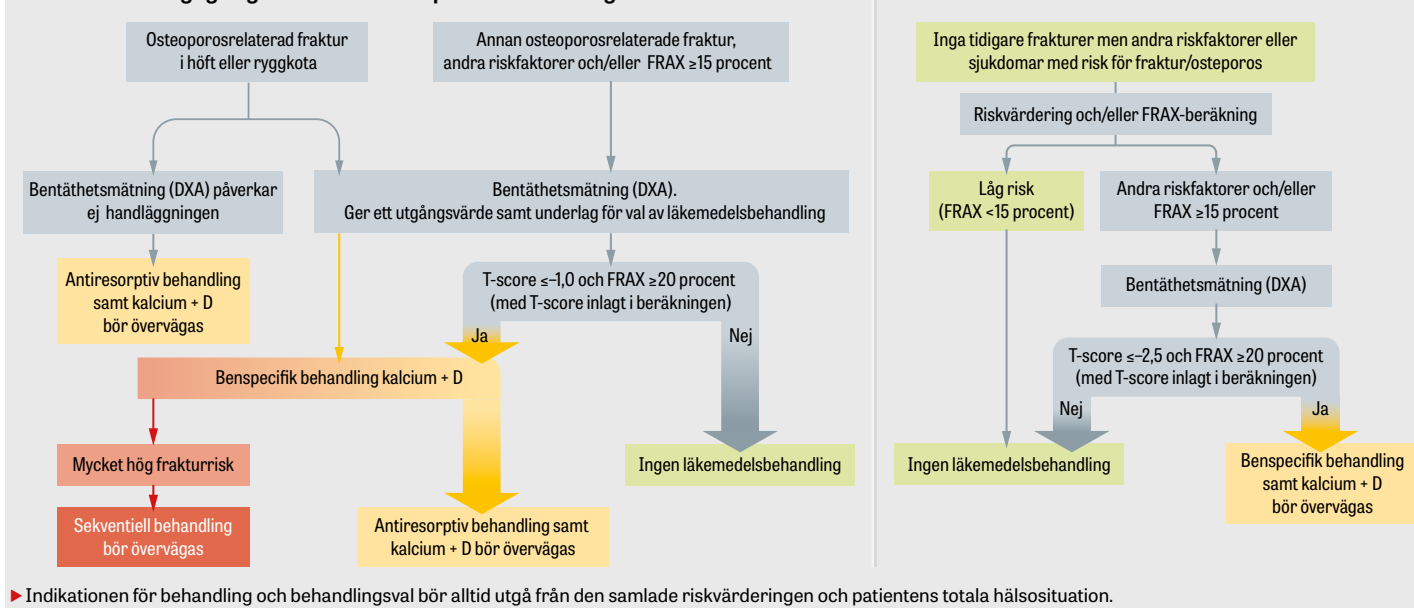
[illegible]

Osteoporosrelaterad fraktur i höft eller ryggkota

Annan osteoporosrelaterade fraktur, andra riskfaktorer och/eller FRAX ≥15 procent

Bentäthetsmätning (DXA) påverkar ej handläggningen

Bentäthetsmätning (DXA). Ger ett utgångsvärde samt underlag för val av läkemedelsbehandling

Antiresorptiv behandling samt kalcium + D bör övervägas

T-score ≤−1,0 och FRAX ≥20 procent (med T-score inlagt i beräkningen)

Ja

Nej

Benspecifik behandling kalcium + D

Mycket hög frakturrisk

Sekventiell behandling bör övervägas

Antiresorptiv behandling samt kalcium + D bör övervägas

Ingen läkemedelsbehandling

Inga tidigare frakturer men andra riskfaktorer eller sjukdomar med risk för fraktur/osteoporos

Riskvärdering och/eller FRAX-beräkning

Låg risk (FRAX <15 procent)

Andra riskfaktorer och/eller FRAX ≥15 procent

Bentäthetsmätning (DXA)

T-score ≤−2,5 och FRAX ≥20 procent (med T-score inlagt i beräkningen)

Nej

Ja

Ingen läkemedelsbehandling

Benspecifik behandling samt kalcium + D bör övervägas

▸ Indikationen för behandling och behandlingsval bör alltid utgå från den samlade riskvärderingen och patientens totala hälsosituation.